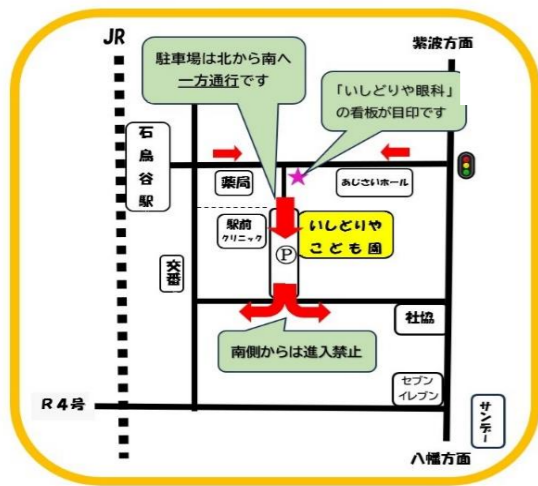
JR

駐車場は北から南へ
一方通行です

紫波方面

「いしどりや眼科」
の看板が目印です

石鳥谷駅

薬局

あじさいホール

駅前
クリニック

いしどりや
こども園

Ⓟ

交番

社協

南側からは進入禁止

セブン
イレブン

R４号

サンデー

八幡方面